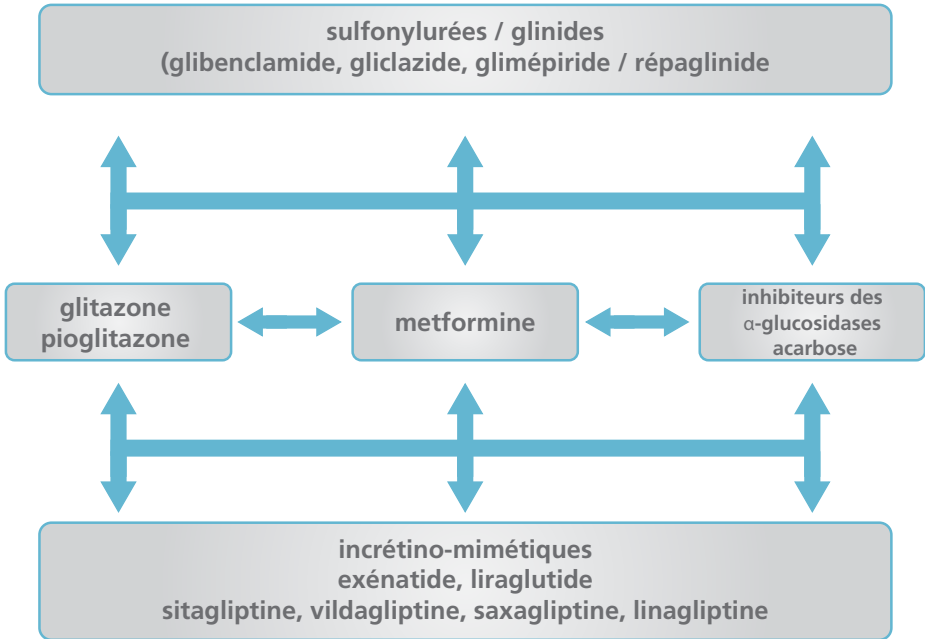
sulfonylurées / glinides
(glibenclamide, gliclazide, glimépiride / répaglinide

glitazone
pioglitazone

metformine

inhibiteurs des
α-glucosidases
acarbose

incrétino-mimétiques
exénatide, liraglutide
sitagliptine, vildagliptine, saxagliptine, linagliptine